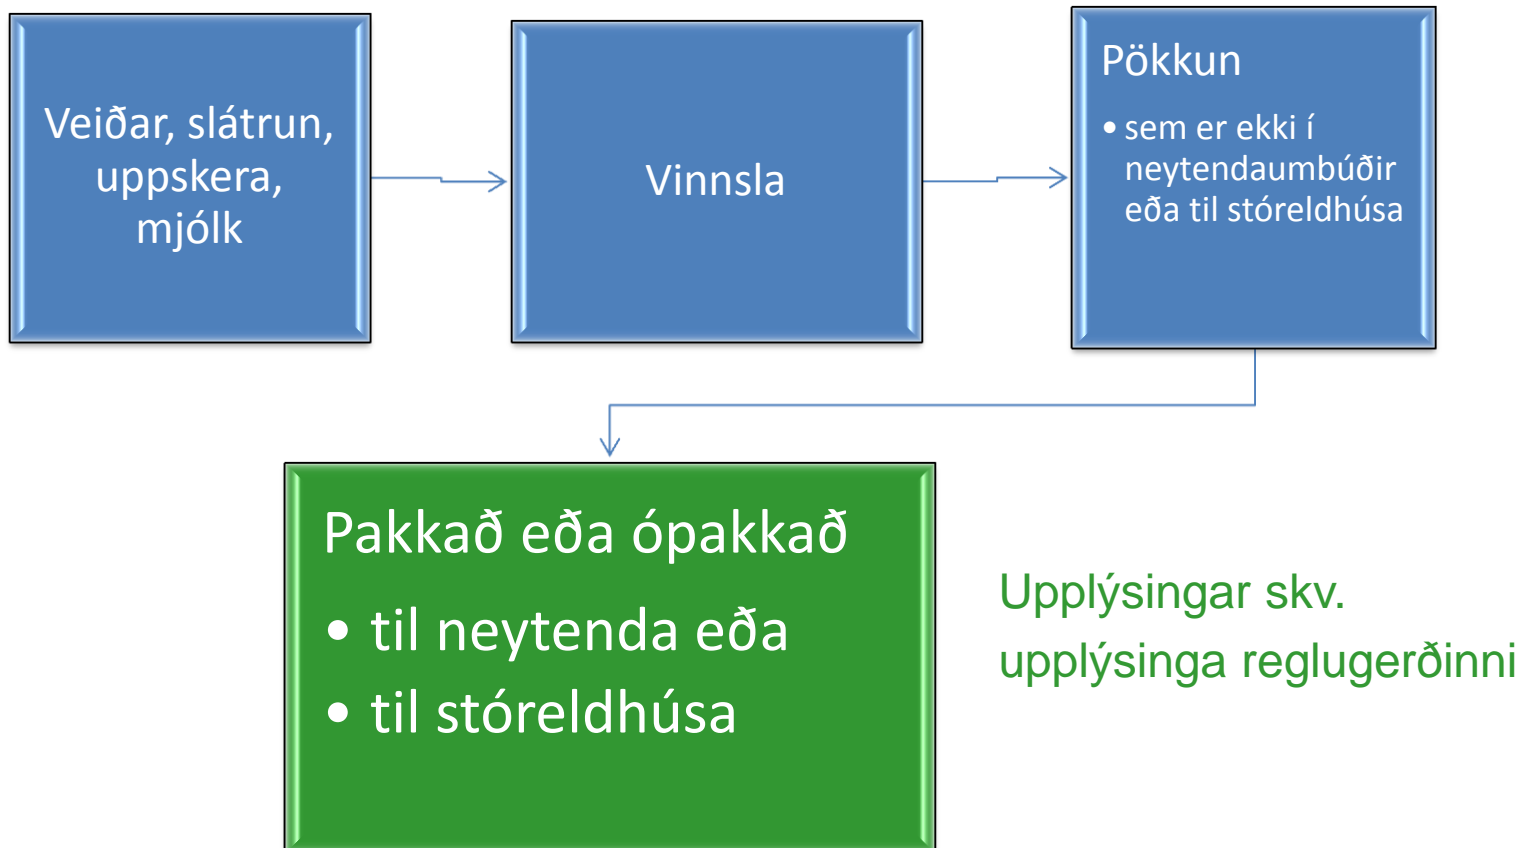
Veiðar, slátrun, uppskera, mjólk

Vinnsla

Pökkun

• sem er ekki í neytendaumbúðir eða til stóreldhúsa

Pakkað eða ópakkað

• til neytenda eða
• til stóreldhúsa

Upplýsingar skv. upplýsinga reglugerðinni